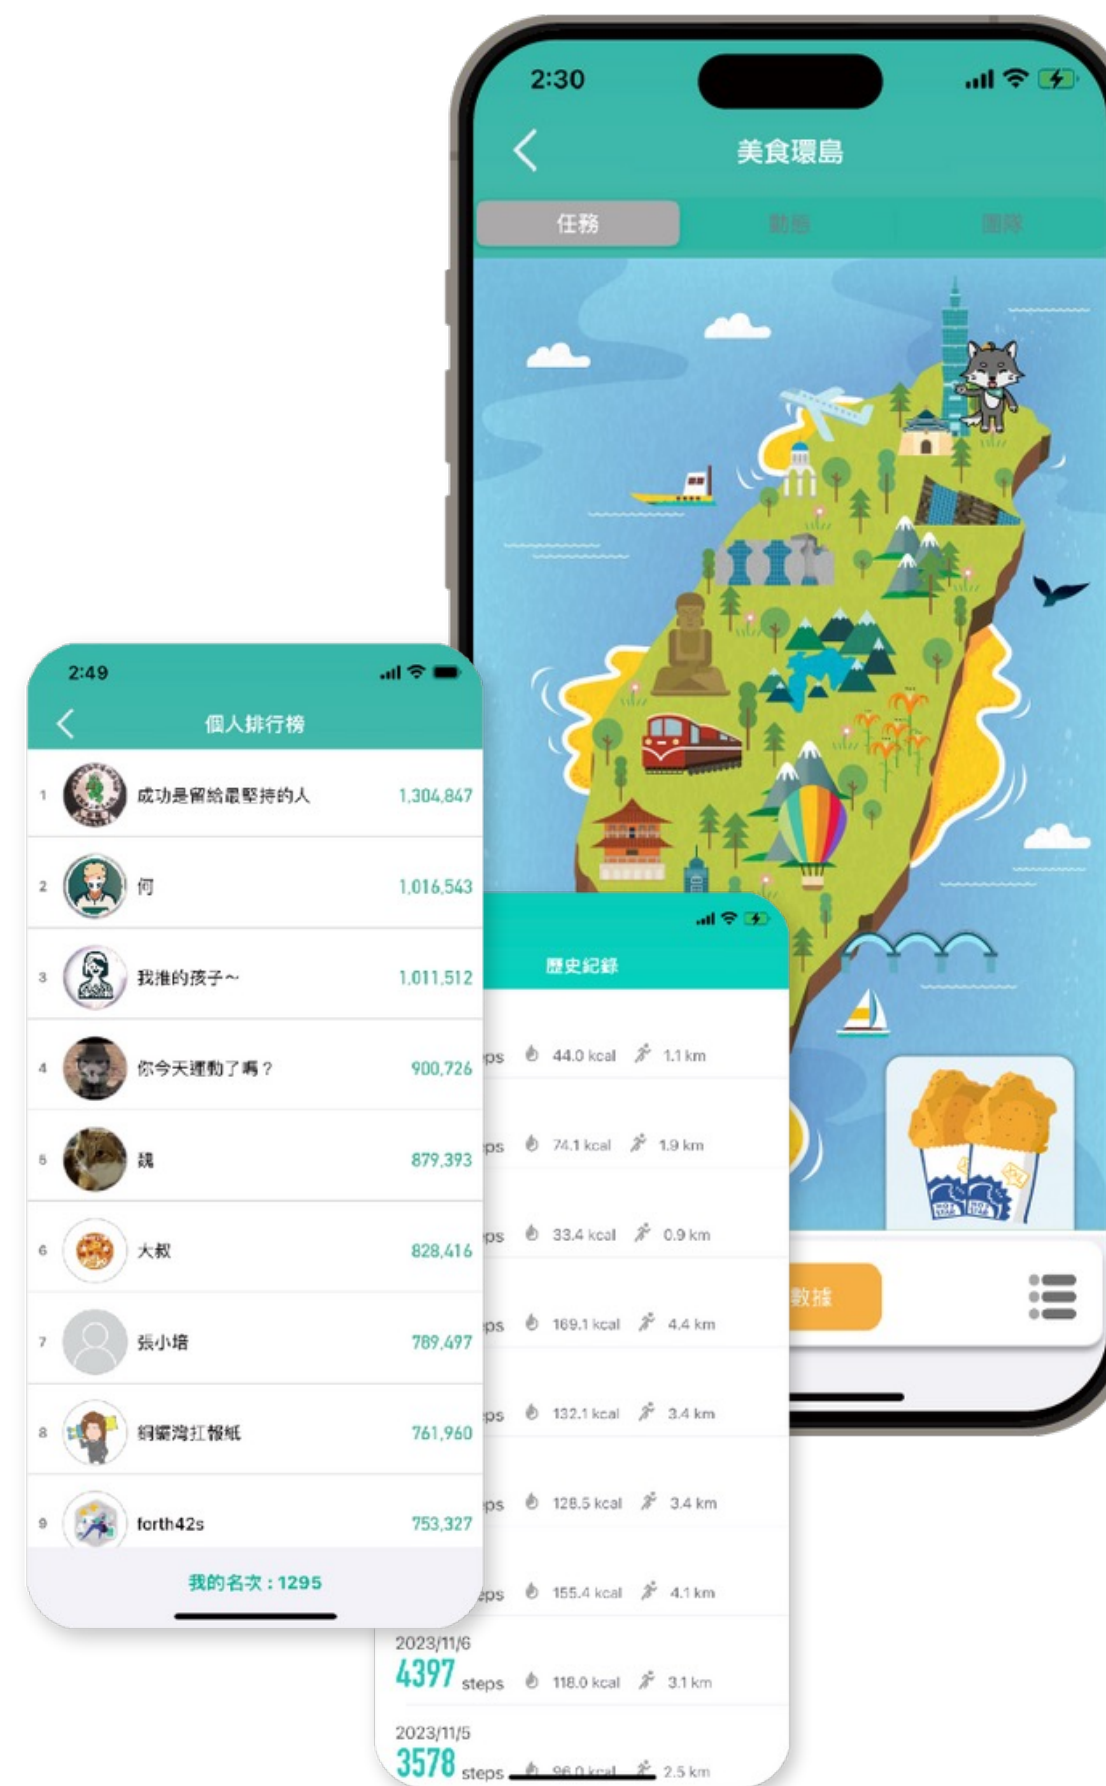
2:30

美食環島

任務 動態 團隊

數據

2:49

個人排行榜

| 1 | 成功是留給最堅持的人 | 1,304,847 |
|---|---|---|
| 2 | 何 | 1,016,543 |
| 3 | 我推的孩子~ | 1,011,512 |
| 4 | 你今天運動了嗎？ | 900,726 |
| 5 | 魏 | 879,393 |
| 6 | 大叔 | 828,416 |
| 7 | 張小培 | 789,497 |
| 8 | 銅鑼灣扛報紙 | 761,960 |
| 9 | forth42s | 753,327 |

我的名次：1295

歷史紀錄

ps 44.0 kcal 1.1 km
ps 74.1 kcal 1.9 km
ps 33.4 kcal 0.9 km
ps 169.1 kcal 4.4 km
ps 132.1 kcal 3.4 km
ps 128.5 kcal 3.4 km
eps 155.4 kcal 4.1 km
2023/11/6
4397 steps 118.0 kcal 3.1 km
2023/11/5
3578 steps 96.0 kcal 2.5 km